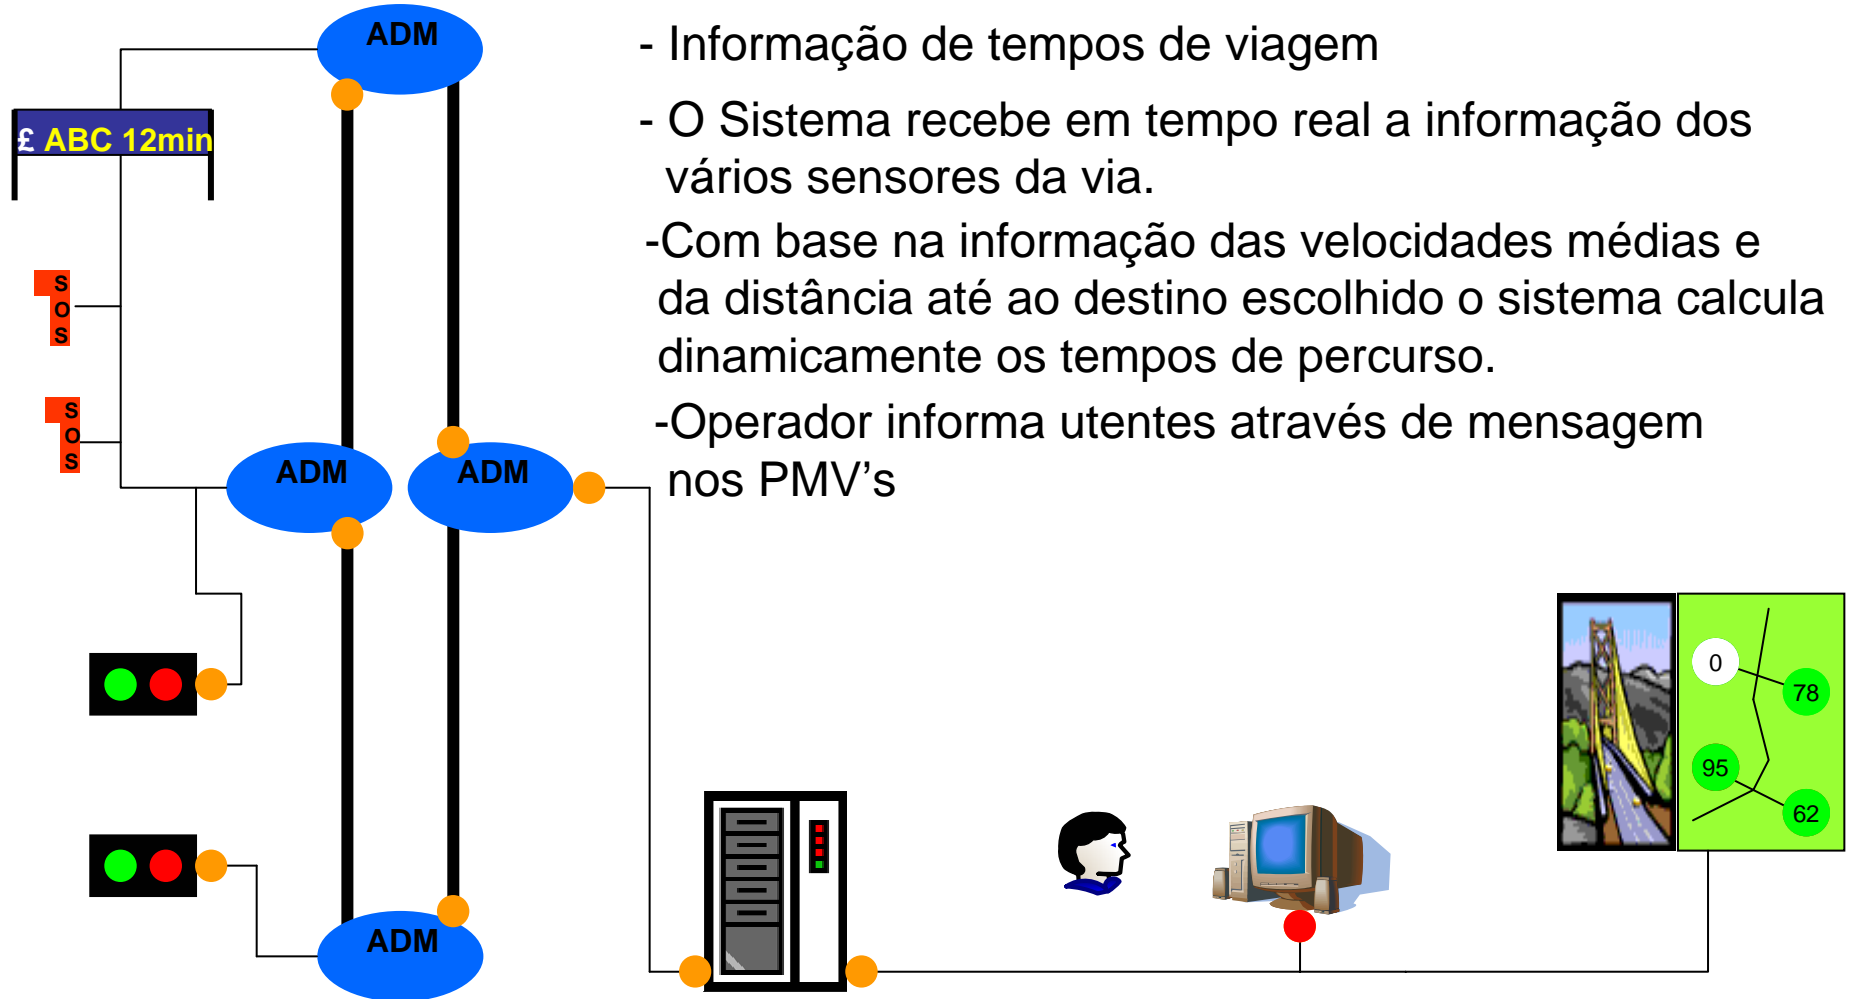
ADM

£ ABC 12min

S
O
S

S
O
S

ADM

ADM

ADM

- Informação de tempos de viagem

- O Sistema recebe em tempo real a informação dos vários sensores da via.

-Com base na informação das velocidades médias e da distância até ao destino escolhido o sistema calcula dinamicamente os tempos de percurso.

-Operador informa utentes através de mensagem nos PMV's

0
78
95
62